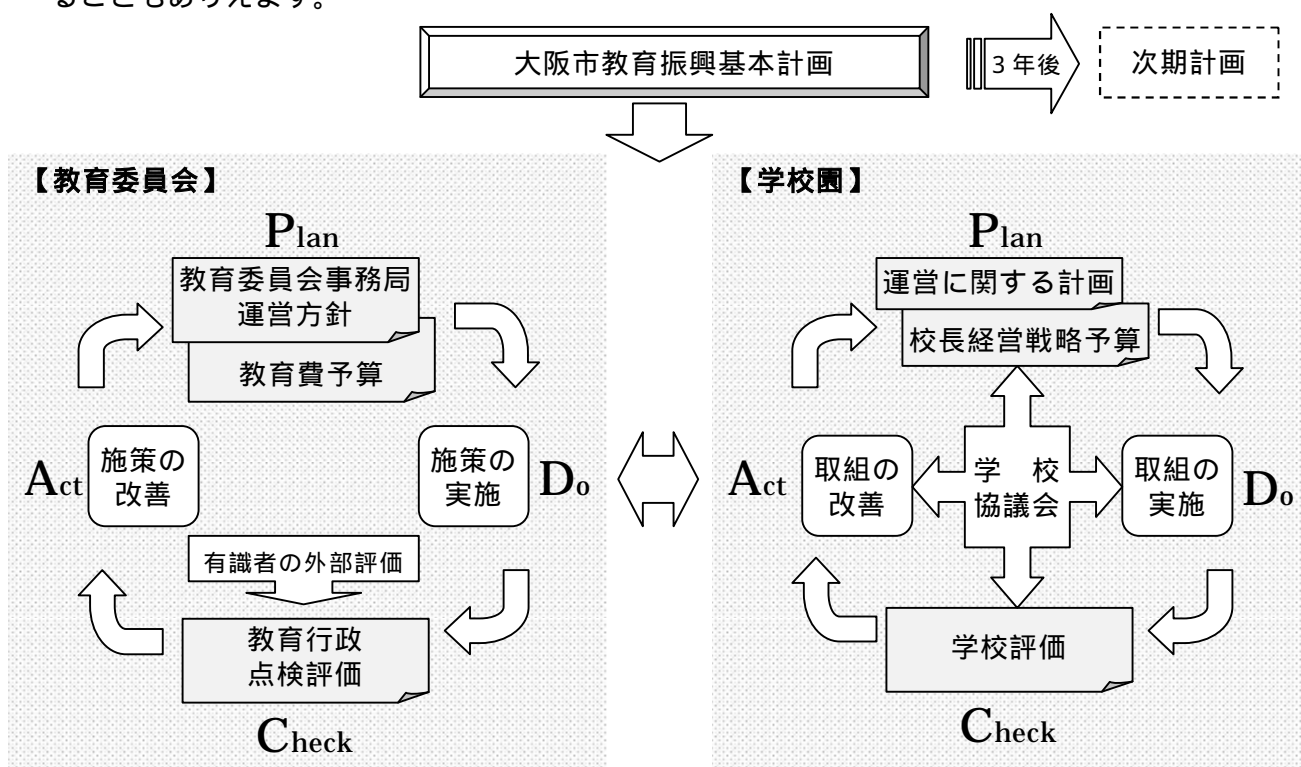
ることもありえます。

大阪市教育振興基本計画

3年後

次期計画

【教育委員会】

Plan

教育委員会事務局運営方針

教育費予算

Act

施策の改善

施策の実施

Do

有識者の外部評価

教育行政点検評価

Check

【学校園】

Plan

運営に関する計画

校長経営戦略予算

Act

取組の改善

学校協議会

取組の実施

Do

学校評価

Check